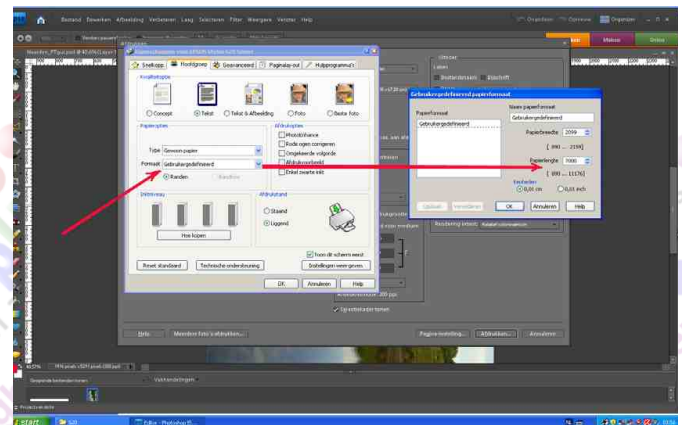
Bestand Bewerken Afbeelding Verbeteren Laag Selecteren Filter Weergave Venster Help

Organizer

Maken Online

Snelkopp. Hoofdgroep Geavanceerd Pagina-lay-out Hulpprogramma's

Kwaliteitsoptie

Concept Tekst Tekst & Afbeelding Foto Beste foto

Papieropties

Type Gewoon papier

Formaat Gebruikergedefinieerd

Randen Randloos

Afdrukopties

Fotoverbetering

Rode ogen corrigeren

Omgekeerde volgorde

Afdrukvoorbeeld

Enkel zwarte inkt

Inktniveau

Hoe kopen

Afdrukstand

Staand

Liggend

Toon dit scherm eerst

Reset standaard

Technische ondersteuning

Instellingen weergeven

OK Annuleren Help

Gebruikergedefinieerd papierformaat

Papierformaat

Gebruikergedefinieerd

Naam papierformaat

Gebruikergedefinieerd

Papierbreedte 2099

[ 890 ... 2159]

Papierlengte 7000

[ 890 ... 11176]

Eenheden

0,01 cm

0,01 inch

Opslaan Verwijderen OK Annuleren Help

Help Meerdere foto's afdrukken...

Pagina-instelling... Afdrukken... Annuleren

Bijsnijdtekens tonen

Start

Editor - Photoshop El...